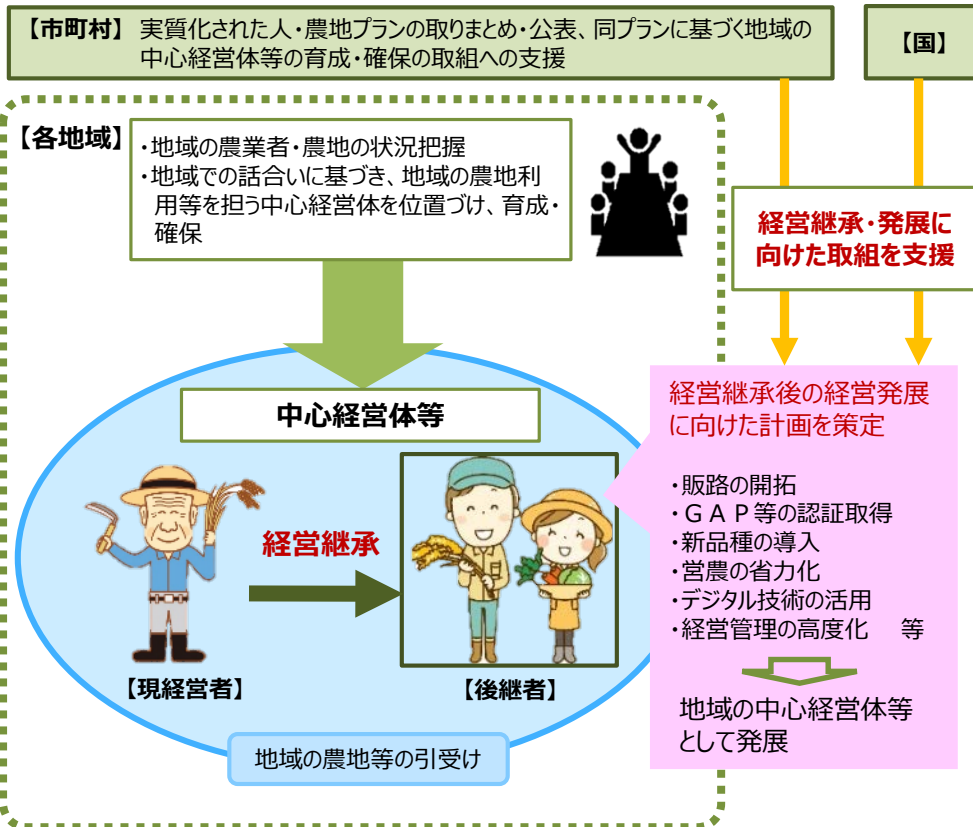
【市町村】 実質化された人・農地プランの取りまとめ・公表、同プランに基づく地域の中心経営体等の育成・確保の取組への支援

【国】

【各地域】

・地域の農業者・農地の状況把握
・地域での話合いに基づき、地域の農地利用等を担う中心経営体を位置づけ、育成・確保

経営継承・発展に向けた取組を支援

中心経営体等

経営継承

【現経営者】

【後継者】

地域の農地等の引受け

経営継承後の経営発展に向けた計画を策定

・販路の開拓
・ＧＡＰ等の認証取得
・新品種の導入
・営農の省力化
・デジタル技術の活用
・経営管理の高度化　等

地域の中心経営体等として発展